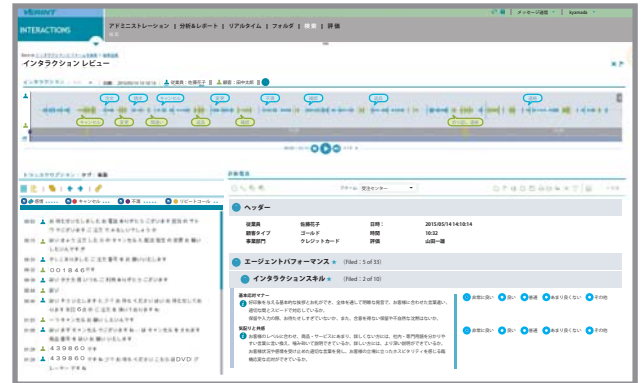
VERINT
INTERACTIONS
アドミニストレーション | 分析&レポート | リアルタイム | フォルダ | 検索 | 評価
メッセージ通知 | kyamada
インタラクション レビュー
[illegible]
日時: 2015/05/14 10:14 | 従業員: 佐藤花子 | 顧客: 田中太郎
キャンセル
評価フォーム
フォーム: 受注センター
ヘッダー
| 従業員 | 佐藤花子 | 日時: | 2015/05/14 14:10:14 |
|---|---|---|---|
| 顧客タイプ | ゴールド | 時間 | 10:32 |
| 事業部門 | クレジットカード | 評価 | 山田一雄 |
エージェントパフォーマンス (Filled: 5 of 33)
インタラクションスキル (Filled: 2 of 10)
基本応対マナー
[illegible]
お客様に合わせた言葉遣い、適切な間とスピードで対応している。
保留や入力の際、お待たせしすぎていない。
非常に良い 良い 普通 あまり良くない その他
製品知識
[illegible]
非常に良い 良い 普通 あまり良くない その他
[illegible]
00:00 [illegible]
00:12 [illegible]
00:20 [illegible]
00:26 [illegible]
00:30 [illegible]
00:38 001846
00:45 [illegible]
00:52 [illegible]
00:58 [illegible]
01:04 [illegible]
01:10 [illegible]
01:15 439860
01:22 439860 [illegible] DVD
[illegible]